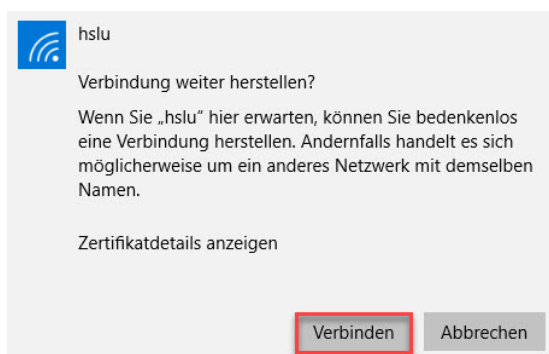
hslu

Verbindung weiter herstellen?

Wenn Sie „hslu“ hier erwarten, können Sie bedenkenlos eine Verbindung herstellen. Andernfalls handelt es sich möglicherweise um ein anderes Netzwerk mit demselben Namen.

Zertifikatdetails anzeigen

Verbinden

Abbrechen